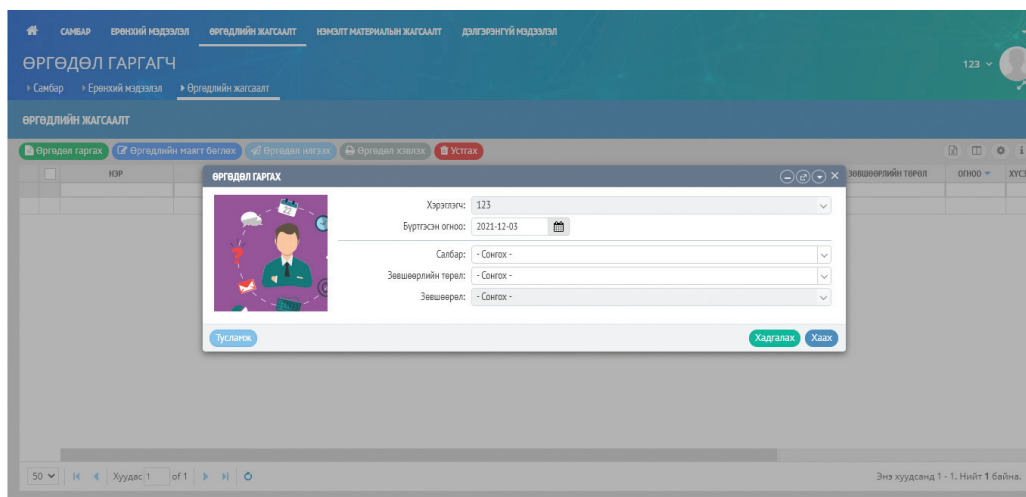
САМБАР ЕРӨНХИЙ МЭДЭЭЛЭЛ ӨРГӨДЛИЙН ЖАГСААЛТ НЭМЭЛТ МАТЕРИАЛЫН ЖАГСААЛТ ДЭЛГЭРЭНГҮЙ МЭДЭЭЛЭЛ

ӨРГӨДӨЛ ГАРГАГЧ

123

Самбар Ерөнхий мэдээлэл Өргөдлийн жагсаалт

ӨРГӨДЛИЙН ЖАГСААЛТ

Өргөдөл гаргах Өргөдлийн маягт бөглөх Өргөдөл илгээх Өргөдөл хэвлэх Устгах

НЭР ЗӨВШӨӨРЛИЙН ТӨРӨЛ ОГНОО ХҮСЭ

ӨРГӨДӨЛ ГАРГАХ

Хэрэглэгч: 123

Бүртгэсэн огноо: 2021-12-03

Салбар: - Сонгох -

Зөвшөөрлийн төрөл: - Сонгох -

Зөвшөөрөл: - Сонгох -

Тусламж

Хадгалах Хаах

50 Хуудас 1 of 1

Энэ хуудсанд 1 - 1. Нийт 1 байна.